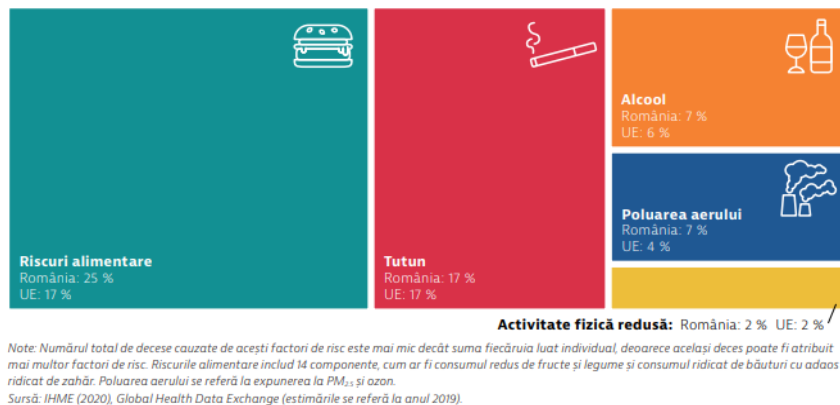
Riscuri alimentare
România: 25 %
UE: 17 %

Tutun
România: 17 %
UE: 17 %

Alcool
România: 7 %
UE: 6 %

Poluarea aerului
România: 7 %
UE: 4 %

Activitate fizică redusă: România: 2 % UE: 2 %

Note: Numărul total de decese cauzate de acești factori de risc este mai mic decât suma fiecăruia luat individual, deoarece același deces poate fi atribuit mai multor factori de risc. Riscurile alimentare includ 14 componente, cum ar fi consumul redus de fructe și legume și consumul ridicat de băuturi cu adaos ridicat de zahăr. Poluarea aerului se referă la expunerea la $PM_{2,5}$ și ozon.
Sursă: IHME (2020), Global Health Data Exchange (estimările se referă la anul 2019).